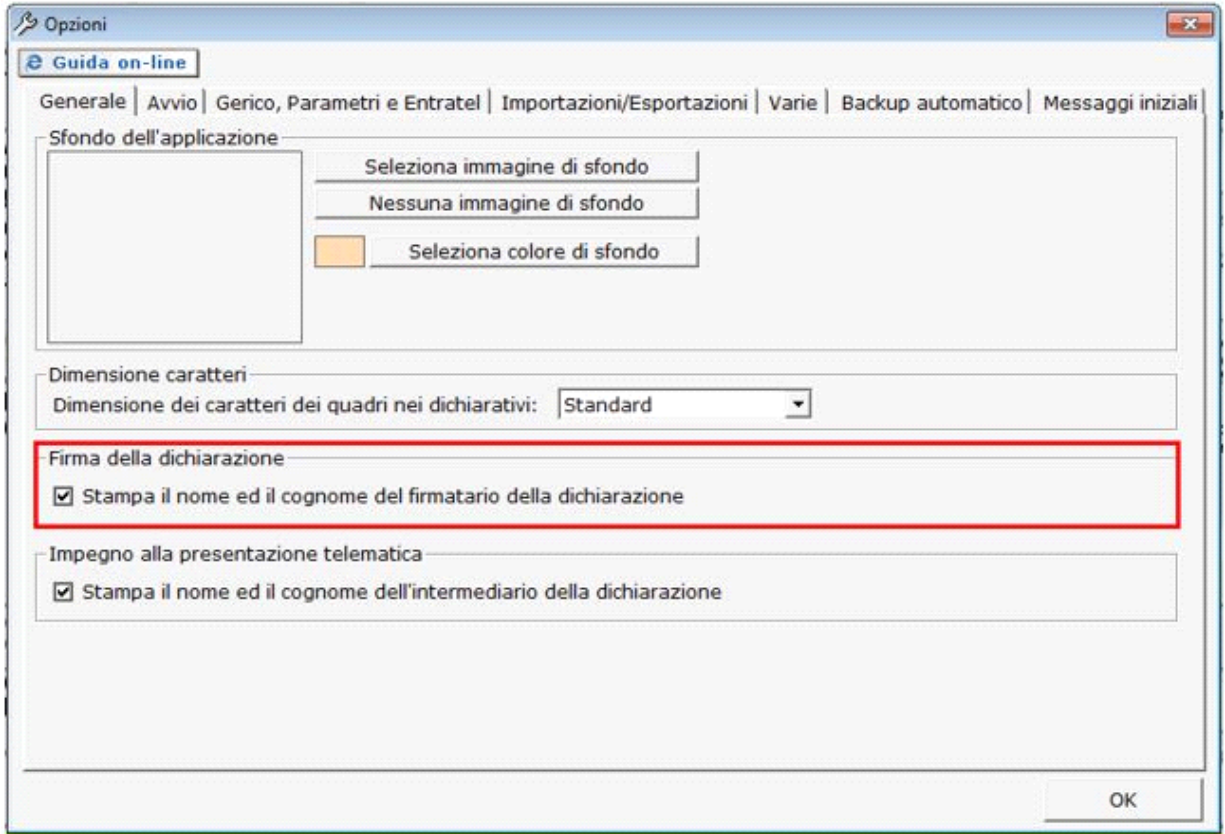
Opzioni

Guida on-line

Generale | Avvio | Gerico, Parametri e Entratel | Importazioni/Esportazioni | Varie | Backup automatico | Messaggi iniziali

Sfondo dell'applicazione

Seleziona immagine di sfondo

Nessuna immagine di sfondo

Seleziona colore di sfondo

Dimensione caratteri

Dimensione dei caratteri dei quadri nei dichiarativi: Standard

Firma della dichiarazione

☑ Stampa il nome ed il cognome del firmatario della dichiarazione

Impegno alla presentazione telematica

☑ Stampa il nome ed il cognome dell'intermediario della dichiarazione

OK